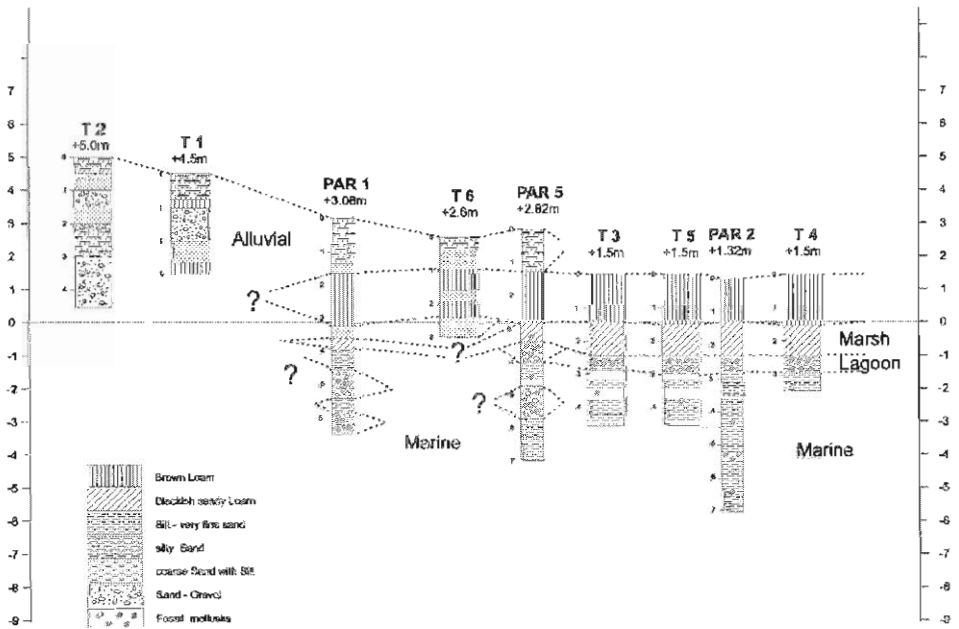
7
6
5
4
3
2
1
0
-1
-2
-3
-4
-5
-6
-7
-8
-9

T 2
+5.0m

T 1
+4.5m

PAR 1
+3.08m

T 6
+2.6m

PAR 5
+2.82m

T 3
+1.5m

T 5
+1.5m

PAR 2
+1.32m

T 4
+1.5m

Alluvial

?

?

?

?

Marine

Marsh

Lagoon

Marine

Brown Loam
Blackish sandy Loam
Silt - very fine sand
silty Sand
coarse Sand with Silt
Sand - Gravel
Fossil mollusks

7
6
5
4
3
2
1
0
-1
-2
-3
-4
-5
-6
-7
-8
-9